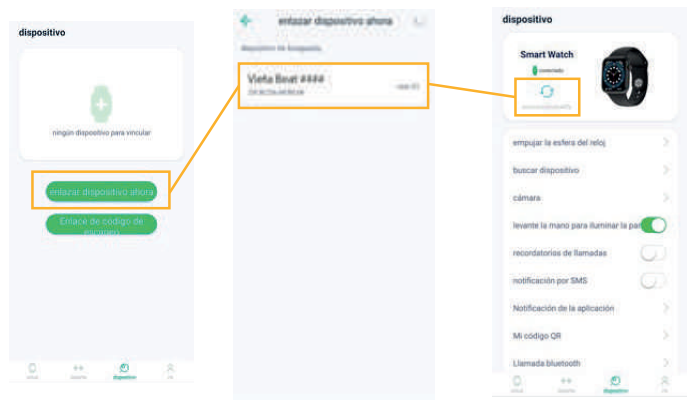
dispositivo

ningún dispositivo para vincular

enlazar dispositivo ahora

Enlace de código de escaneo

enlazar dispositivo ahora

dispositivo de búsqueda

Viefa Beat ####

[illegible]

dispositivo

Smart Watch

conectado

empujar la esfera del reloj

buscar dispositivo

cámara

levante la mano para iluminar la pa

recordatorios de llamadas

notificación por SMS

Notificación de la aplicación

Mi código QR

Llamada bluetooth

dispositivo

dispositivo